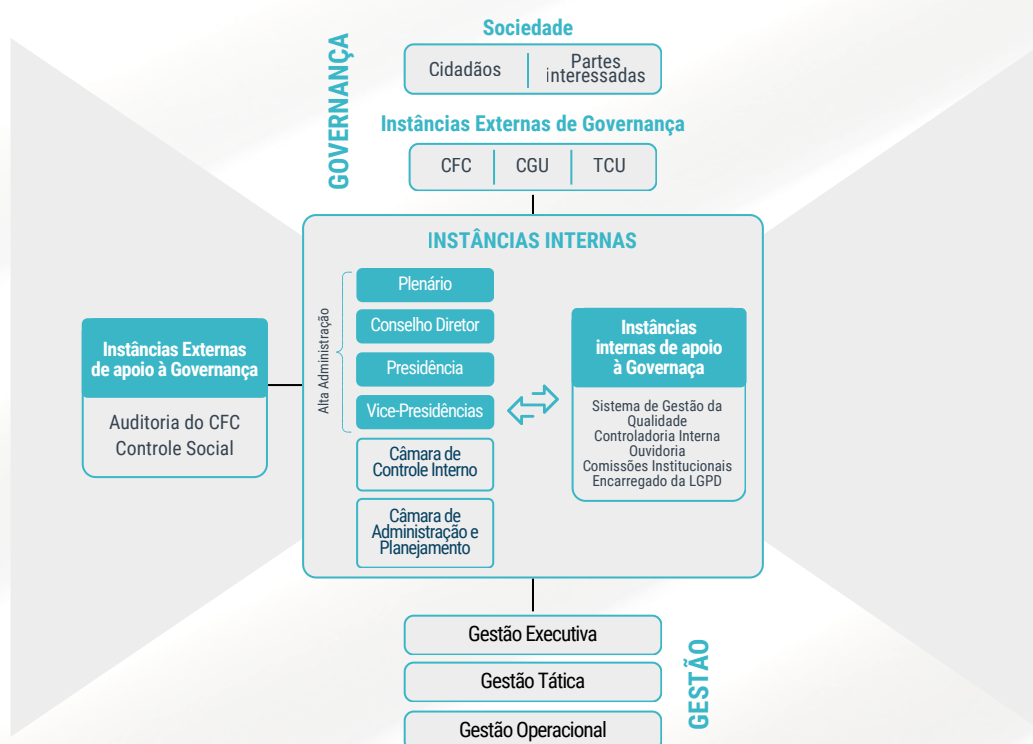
GOVERNANÇA

Sociedade

Cidadãos | Partes interessadas

Instâncias Externas de Governança

CFC | CGU | TCU

INSTÂNCIAS INTERNAS

Alta Administração

Plenário

Conselho Diretor

Presidência

Vice-Presidências

Câmara de Controle Interno

Câmara de Administração e Planejamento

Instâncias internas de apoio à Governança

Sistema de Gestão da Qualidade
Controladoria Interna
Ouvidoria
Comissões Institucionais
Encarregado da LGPD

Instâncias Externas de apoio à Governança

Auditoria do CFC
Controle Social

Gestão Executiva

Gestão Tática

Gestão Operacional

GESTÃO